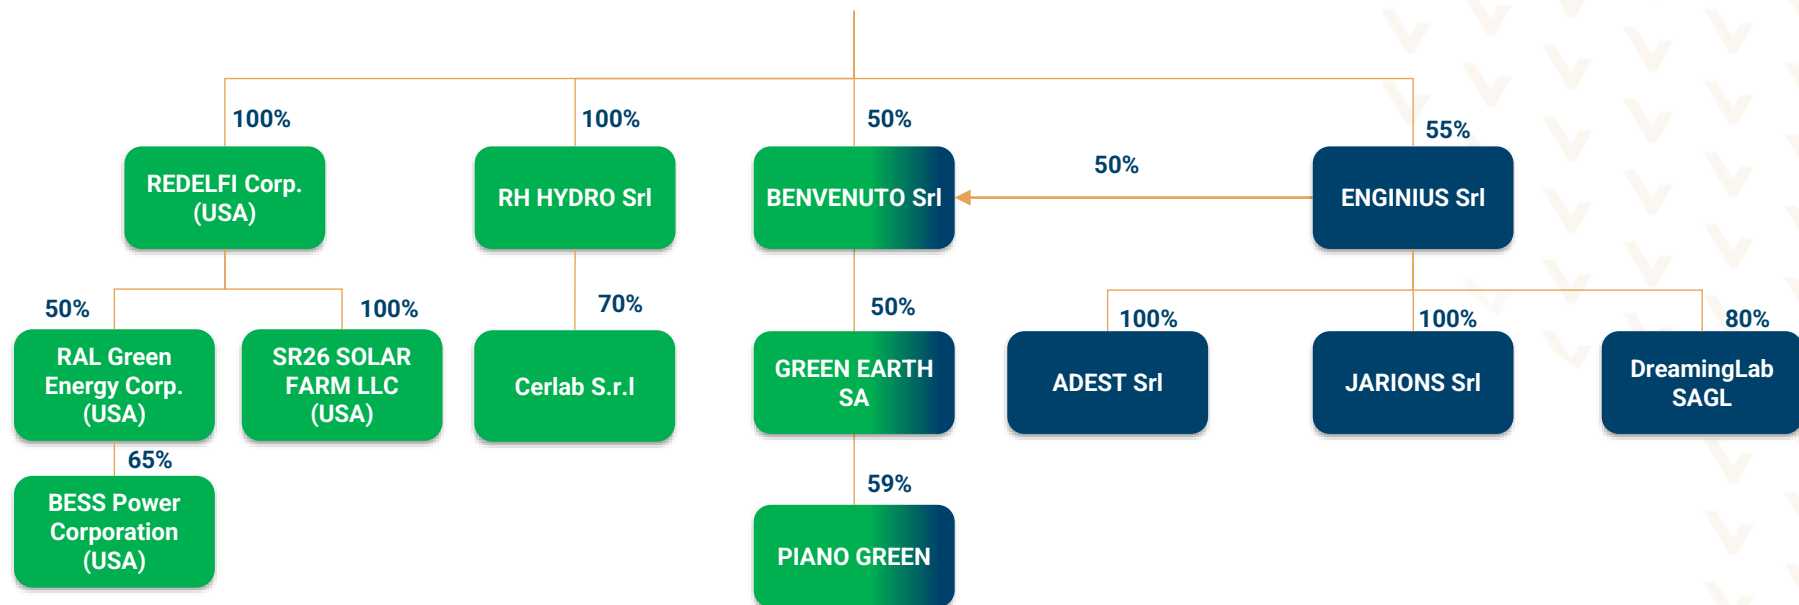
100%
REDELFI Corp. (USA)

100%
RH HYDRO Srl

50%
BENVENUTO Srl

50%

55%
ENGINIUS Srl

50%
RAL Green Energy Corp. (USA)

100%
SR26 SOLAR FARM LLC (USA)

70%
Cerlab S.r.l

50%
GREEN EARTH SA

100%
ADEST Srl

100%
JARIONS Srl

80%
DreamingLab SAGL

65%
BESS Power Corporation (USA)

59%
PIANO GREEN